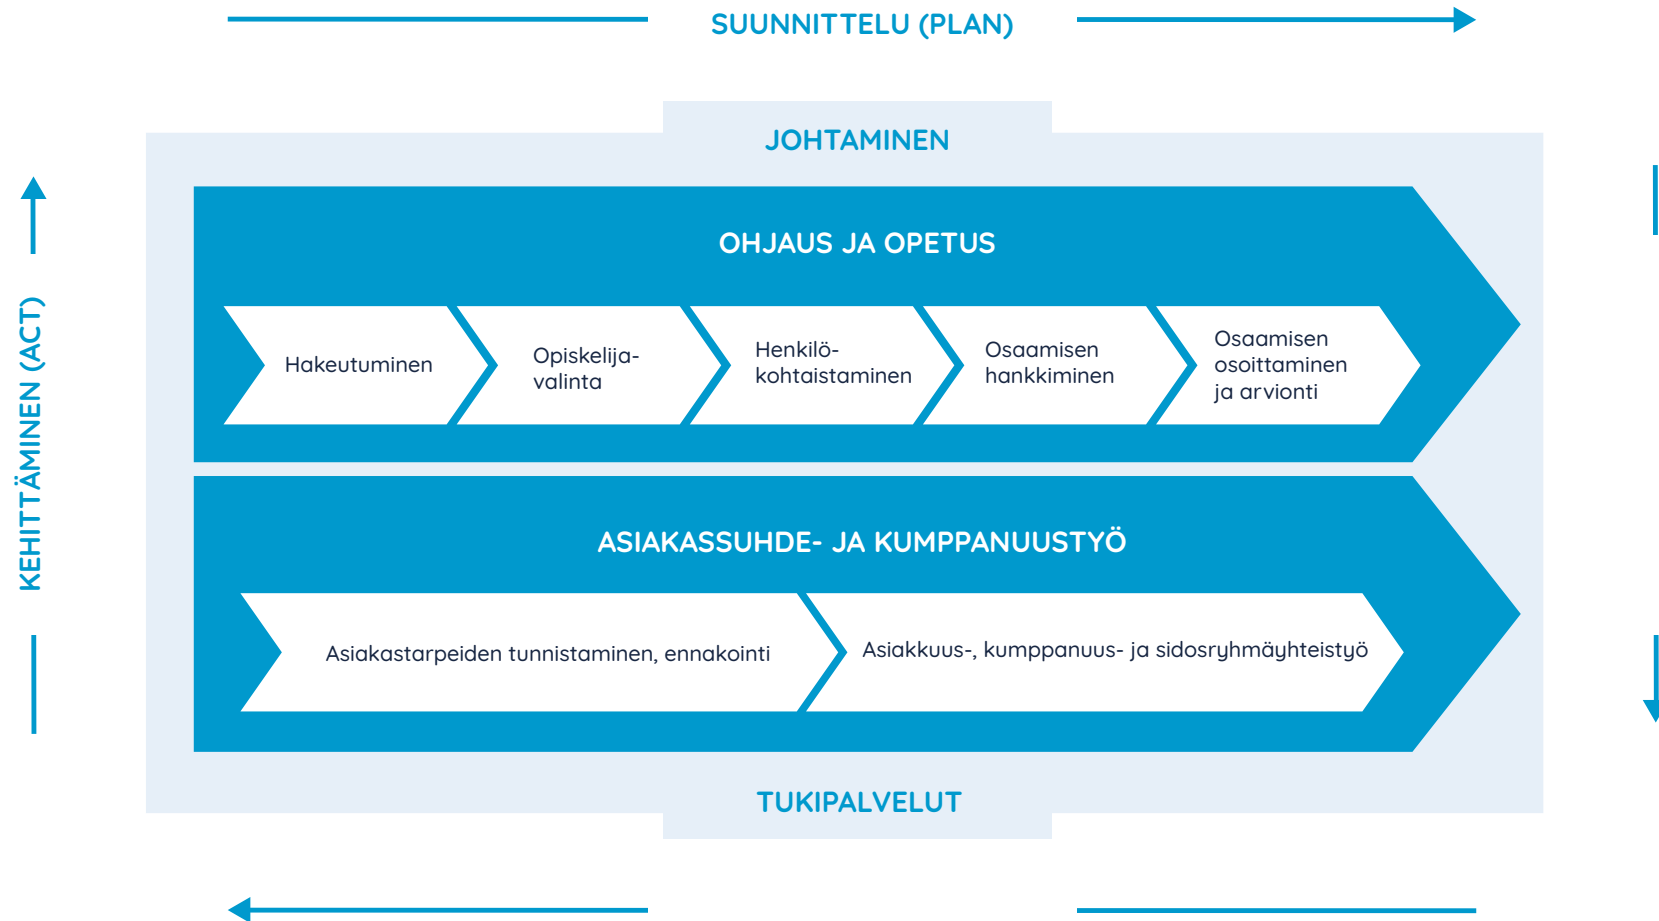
SUUNNITTELU (PLAN)

KEHITTÄMINEN (ACT)

JOHTAMINEN

OHJAUS JA OPETUS

Hakeutuminen

Opiskelijavalinta

Henkilökohtaistaminen

Osaamisen hankkiminen

Osaamisen osoittaminen ja arviointi

ASIAKASSUHDE- JA KUMPPANUUSTYÖ

Asiakastarpeiden tunnistaminen, ennakointi

Asiakkuus-, kumppanuus- ja sidosryhmäyhteistyö

TUKIPALVELUT